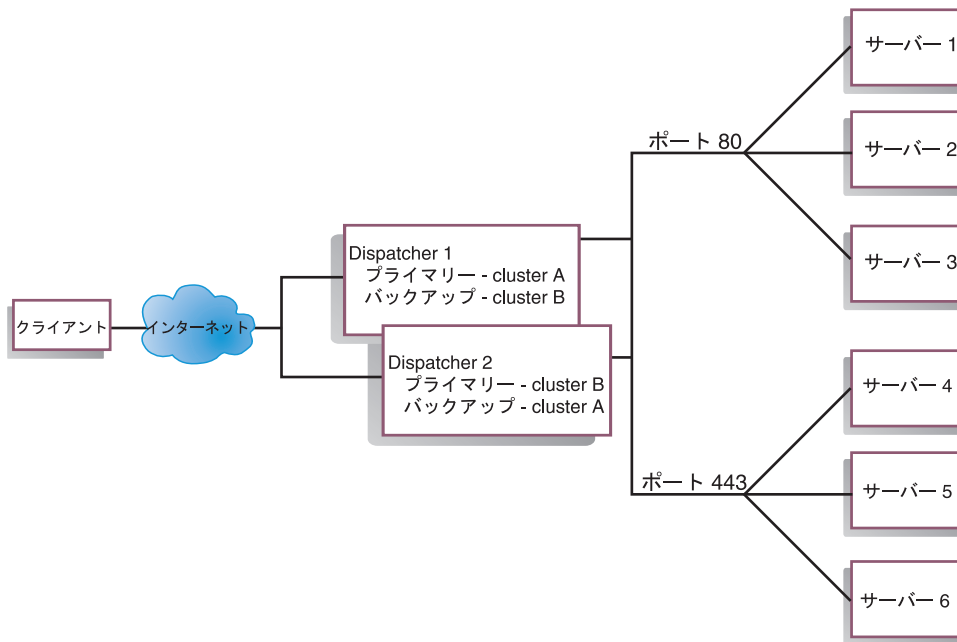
クライアント

インターネット

Dispatcher 1
プライマリー - cluster A
バックアップ - cluster B

Dispatcher 2
プライマリー - cluster B
バックアップ - cluster A

ポート 80

ポート 443

サーバー 1

サーバー 2

サーバー 3

サーバー 4

サーバー 5

サーバー 6